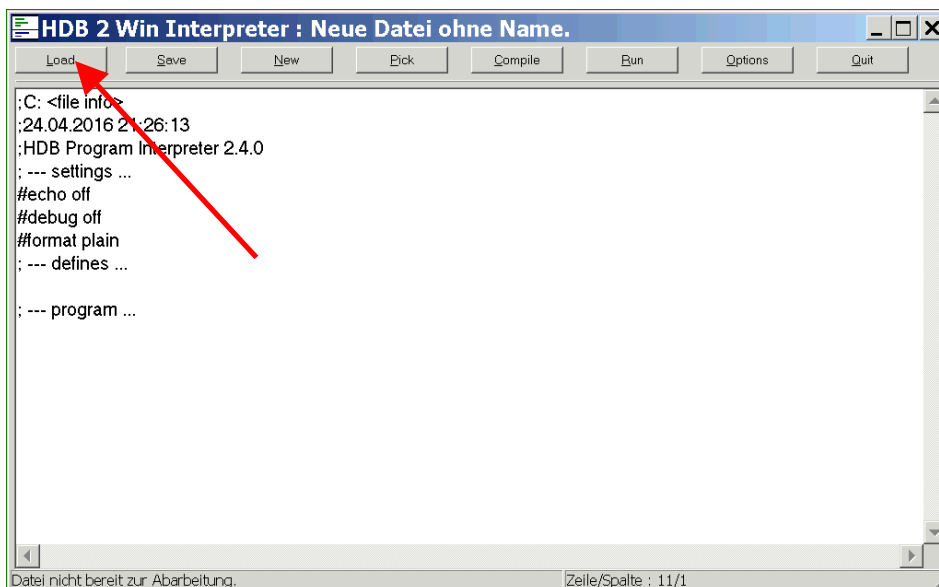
HDB 2 Win Interpreter : Neue Datei ohne Name.

Load
Save
New
Pick
Compile
Run
Options
Quit

;C: <file info>
;24.04.2016 21:26:13
;HDB Program Interpreter 2.4.0
; --- settings ...
#echo off
#debug off
#format plain
; --- defines ...

; --- program ...

Datei nicht bereit zur Abarbeitung.
Zeile/Spalte : 11/1